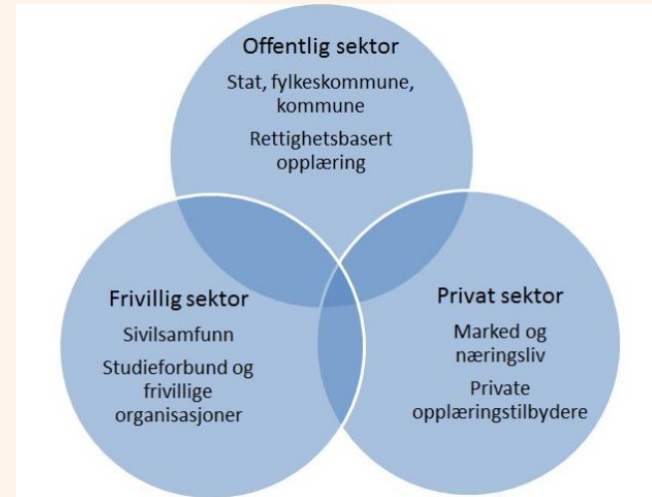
Offentlig sektor

Stat, fylkeskommune, kommune

Rettighetsbasert opplæring

Frivillig sektor

Sivilsamfunn

Studieforbund og frivillige organisasjoner

Privat sektor

Marked og næringsliv

Private opplæringstilbydere